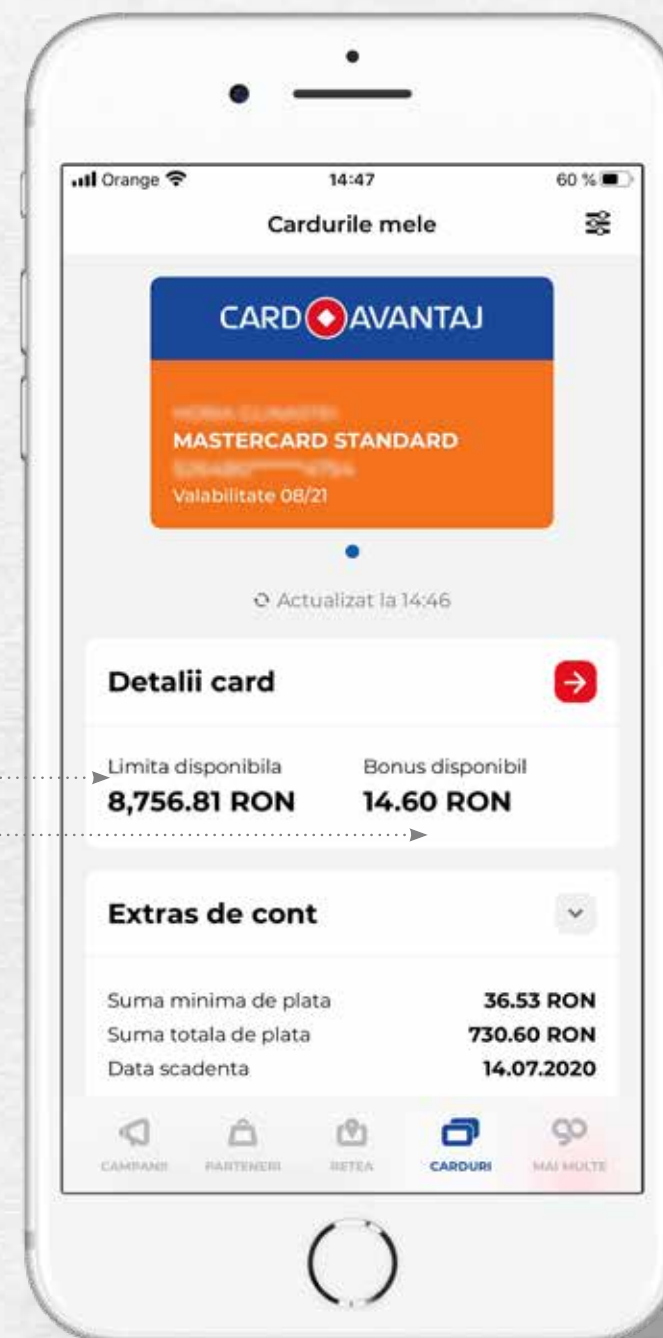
Orange 14:47 60 %

Cardurile mele

CARD AVANTAJ

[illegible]
MASTERCARD STANDARD
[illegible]
Valabilitate 08/21

Actualizat la 14:46

Detalii card

Limita disponibila
8,756.81 RON

Bonus disponibil
14.60 RON

Extras de cont

Suma minima de plata 36.53 RON
Suma totala de plata 730.60 RON
Data scadenta 14.07.2020

CAMPANII PARTENERI RETEA CARDURI MAI MULTE